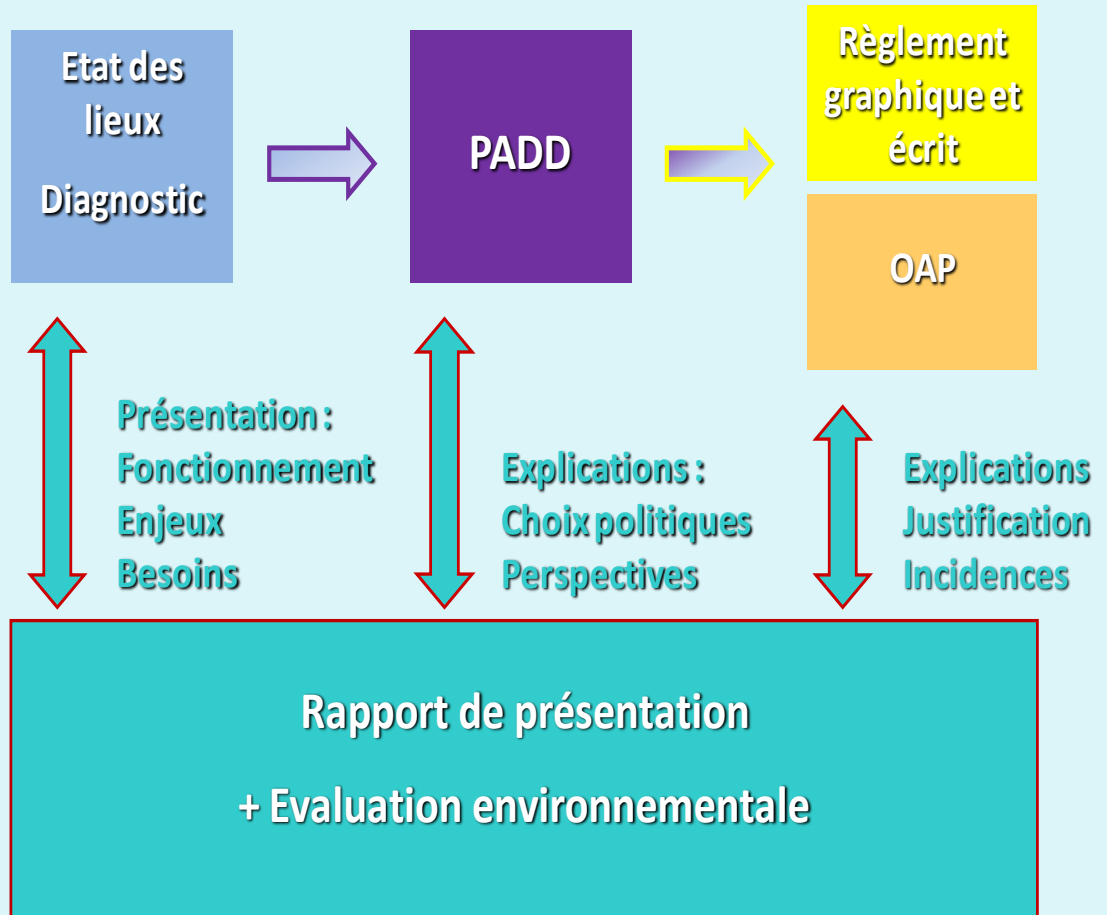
Etat des lieux

Diagnostic

PADD

Règlement graphique et écrit

OAP

Présentation :
Fonctionnement
Enjeux
Besoins

Explications :
Choix politiques
Perspectives

Explications
Justification
Incidences

Rapport de présentation

+ Evaluation environnementale